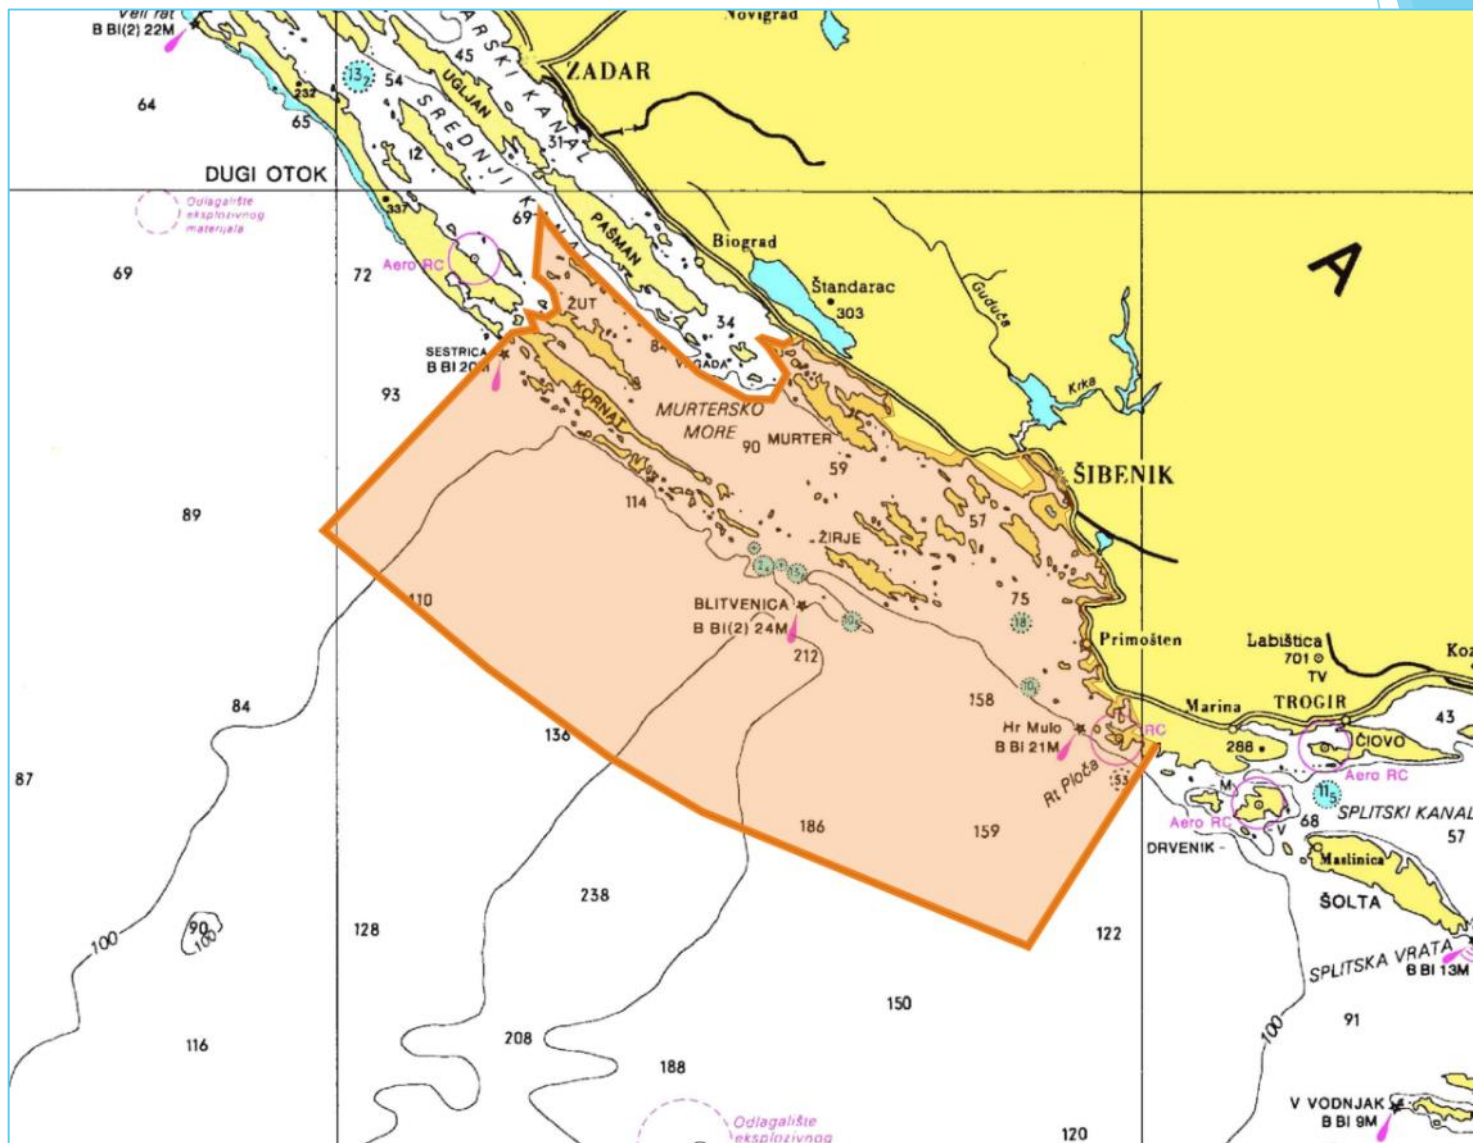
Veli rat
B Bl(2) 22M
Novigrad
ZADAR
64
232
65
$13_2$
54
45
ZADARSKI KANAL
UGLJAN
SREDNJI
12
31
DUGI OTOK
Odlagalište eksplozivnog materijala
337
69
PAŠMAN
Biograd
A
69
72
Aero RC
ŽUT
Štandarac
303
Guduča
34
84
VRGADA
SESTRICA
B Bl 20M
93
KORNAT
MURTERSKO MORE
90
MURTER
Krka
59
ŠIBENIK
114
89
57
ŽIRJE
110
BLITVENICA
B Bl(2) 24M
75
212
Primošten
Labištica
701
TV
Koz
84
158
Marina
TROGIR
Hr Mulo
B Bl 21M
RC
43
136
288
ČIOVO
Aero RC
87
Rt Ploča
53
$11_5$
Aero RC
68
SPLITSKI KANAL
186
159
DRVENIK
57
Maslinica
238
ŠOLTA
100
90
100
128
122
SPLITSKA VRATA
B Bl 13M
150
100
91
116
208
188
V VODNJAK
B Bl 9M
Odlagalište eksplozivnog
120